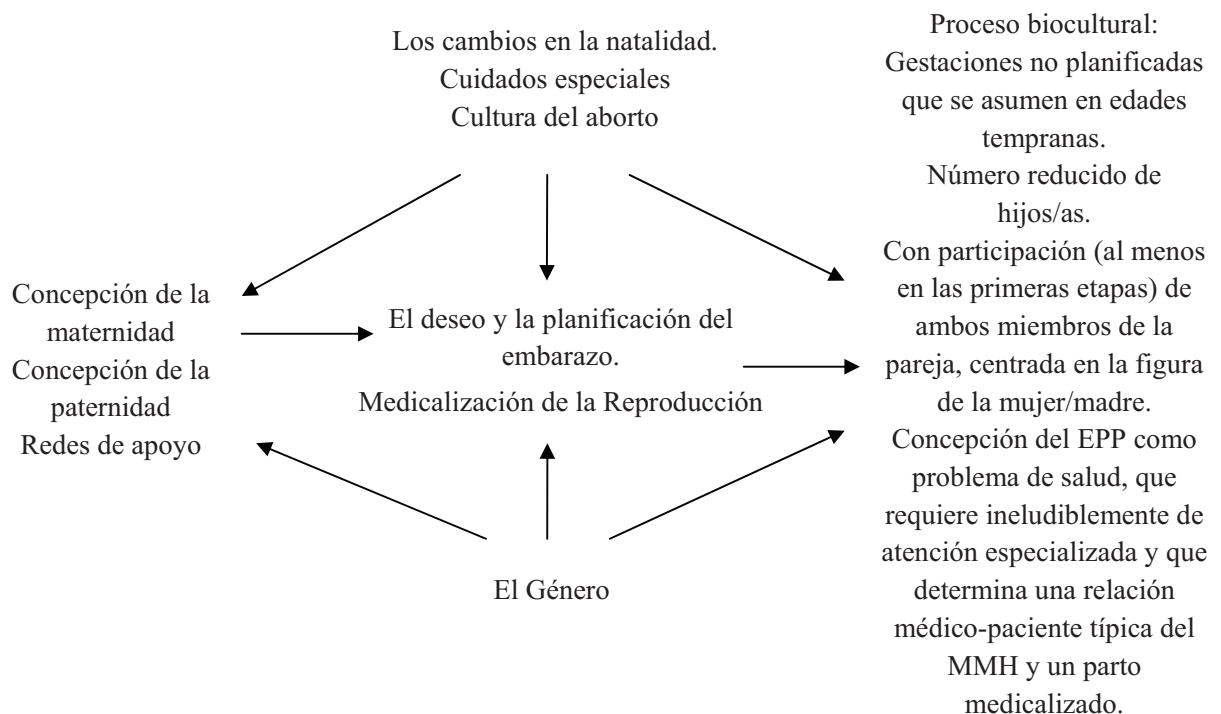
Los cambios en la natalidad.
Cuidados especiales
Cultura del aborto

Proceso biocultural:
Gestaciones no planificadas que se asumen en edades tempranas.
Número reducido de hijos/as.
Con participación (al menos en las primeras etapas) de ambos miembros de la pareja, centrada en la figura de la mujer/madre.
Concepción del EPP como problema de salud, que requiere ineludiblemente de atención especializada y que determina una relación médico-paciente típica del MMH y un parto medicalizado.

Concepción de la maternidad
Concepción de la paternidad
Redes de apoyo

El deseo y la planificación del embarazo.
Medicalización de la Reproducción

El Género